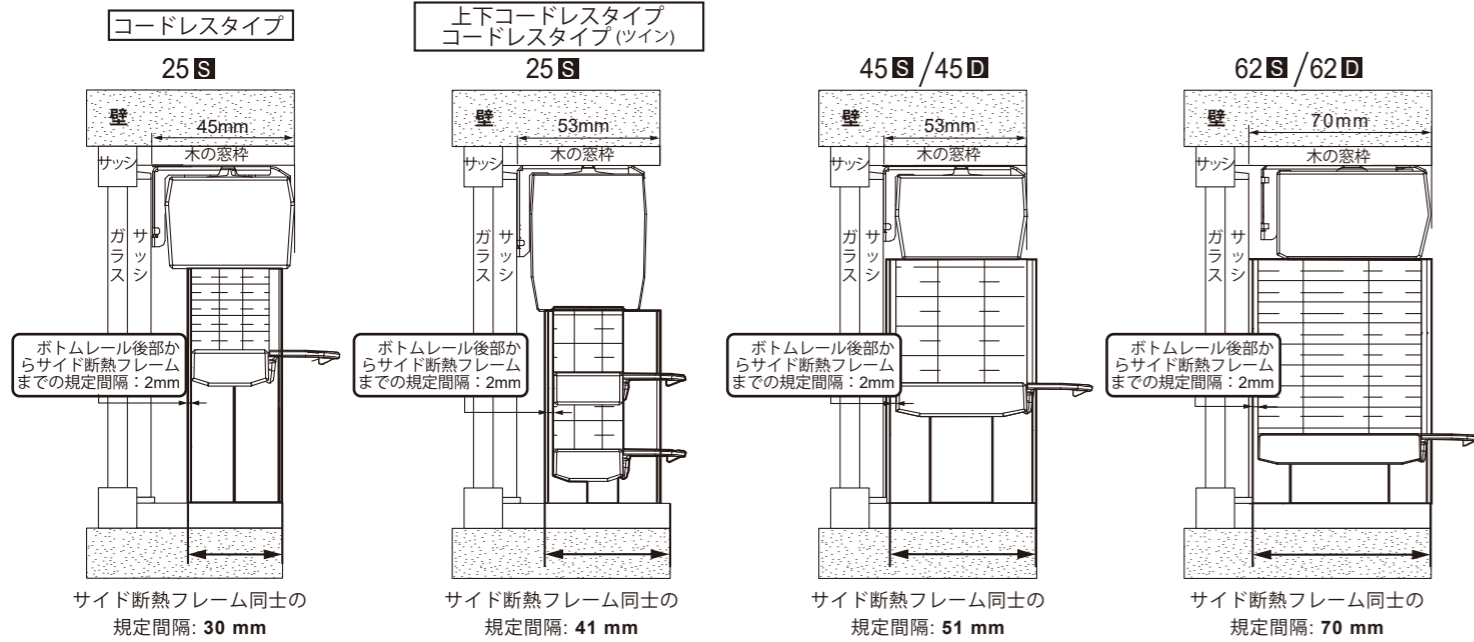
コードレスタイプ

25S

壁

45mm

木の窓枠

サッシ

ガラス

サッシ

ボトムレール後部からサイド断熱フレームまでの規定間隔：2mm

サイド断熱フレーム同士の規定間隔: **30 mm**

上下コードレスタイプ
コードレスタイプ(ツイン)

25S

壁

53mm

木の窓枠

サッシ

ガラス

サッシ

ボトムレール後部からサイド断熱フレームまでの規定間隔：2mm

サイド断熱フレーム同士の規定間隔: **41 mm**

45S/45D

壁

53mm

木の窓枠

サッシ

ガラス

サッシ

ボトムレール後部からサイド断熱フレームまでの規定間隔：2mm

サイド断熱フレーム同士の規定間隔: **51 mm**

62S/62D

壁

70mm

木の窓枠

サッシ

ガラス

サッシ

ボトムレール後部からサイド断熱フレームまでの規定間隔：2mm

サイド断熱フレーム同士の規定間隔: **70 mm**